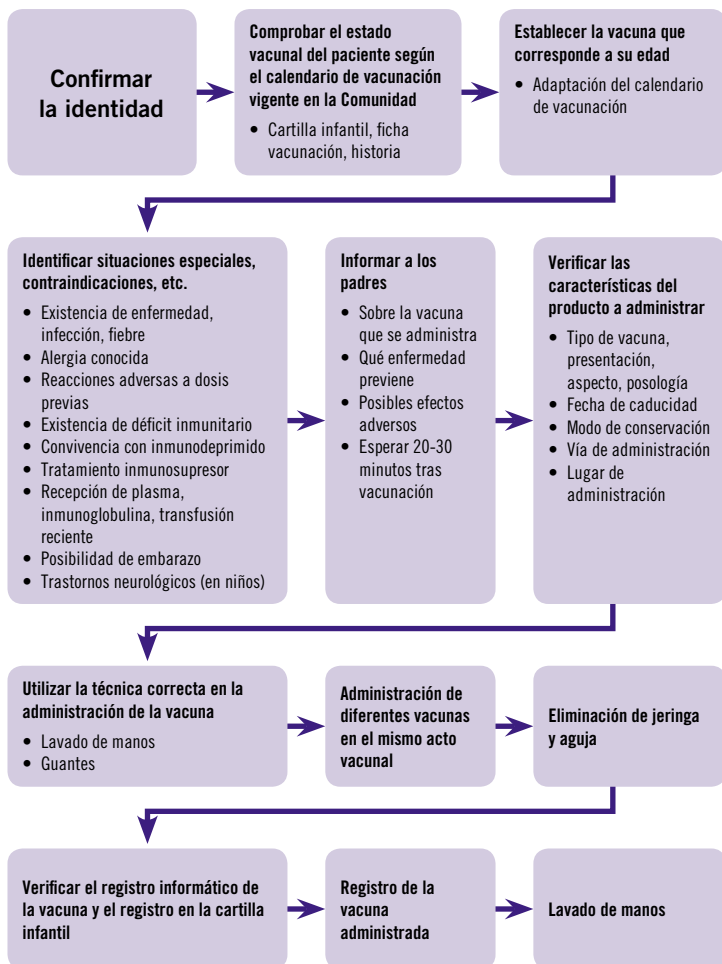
Confirmar la identidad

Comprobar el estado vacunal del paciente según el calendario de vacunación vigente en la Comunidad

• Cartilla infantil, ficha vacunación, historia

Establecer la vacuna que corresponde a su edad

• Adaptación del calendario de vacunación

Identificar situaciones especiales, contraindicaciones, etc.

• Existencia de enfermedad, infección, fiebre
• Alergia conocida
• Reacciones adversas a dosis previas
• Existencia de déficit inmunitario
• Convivencia con inmunodeprimido
• Tratamiento inmunosupresor
• Recepción de plasma, inmunoglobulina, transfusión reciente
• Posibilidad de embarazo
• Trastornos neurológicos (en niños)

Informar a los padres

• Sobre la vacuna que se administra
• Qué enfermedad previene
• Posibles efectos adversos
• Esperar 20-30 minutos tras vacunación

Verificar las características del producto a administrar

• Tipo de vacuna, presentación, aspecto, posología
• Fecha de caducidad
• Modo de conservación
• Vía de administración
• Lugar de administración

Utilizar la técnica correcta en la administración de la vacuna

• Lavado de manos
• Guantes

Administración de diferentes vacunas en el mismo acto vacunal

Eliminación de jeringa y aguja

Verificar el registro informático de la vacuna y el registro en la cartilla infantil

Registro de la vacuna administrada

Lavado de manos